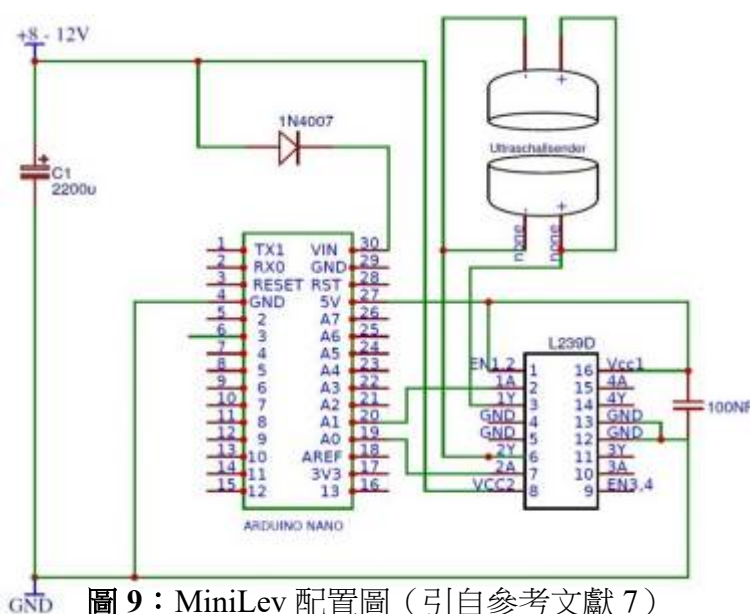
+8 - 12V

C1
2200u

1N4007

Ultraschallsender

none
none

1 TX1
2 RX0
3 RESET
4 GND
5 2
6 3
7 4
8 5
9 6
10 7
11 8
12 9
13 10
14 11
15 12

VIN 30
GND 29
RST 28
5V 27
A7 26
A6 25
A5 24
A4 23
A3 22
A2 21
A1 20
A0 19
AREF 18
3V3 17
13 16

ARDUINO NANO

L239D
EN1,2 1
1A 2
1Y 3
GND 4
GND 5
2Y 6
2A 7
VCC2 8

16 Vcc1
15 4A
14 4Y
13 GND
12 GND
11 3Y
10 3A
9 EN3,4

100NF

GND

圖 9：MiniLev 配置圖（引自參考文獻 7）